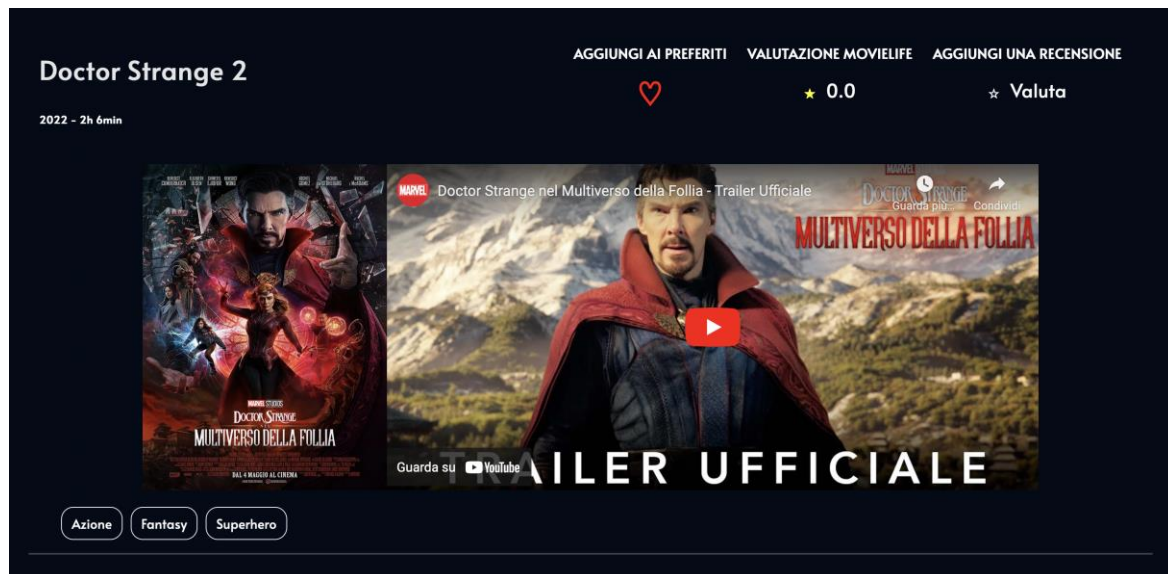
Doctor Strange 2

2022 - 2h 6min

AGGIUNGI AI PREFERITI

VALUTAZIONE MOVIELIFE
★ 0.0

AGGIUNGI UNA RECENSIONE
☆ Valuta

MARVEL STUDIOS
DOCTOR STRANGE
MULTIVERSO DELLA FOLLIA
DAL 4 MAGGIO AL CINEMA

MARVEL
Doctor Strange nel Multiverso della Follia - Trailer Ufficiale
Guarda più...
Condividi
DOCTOR STRANGE
MULTIVERSO DELLA FOLLIA
Guarda su YouTube
TRAILER UFFICIALE

Azione
Fantasy
Superhero